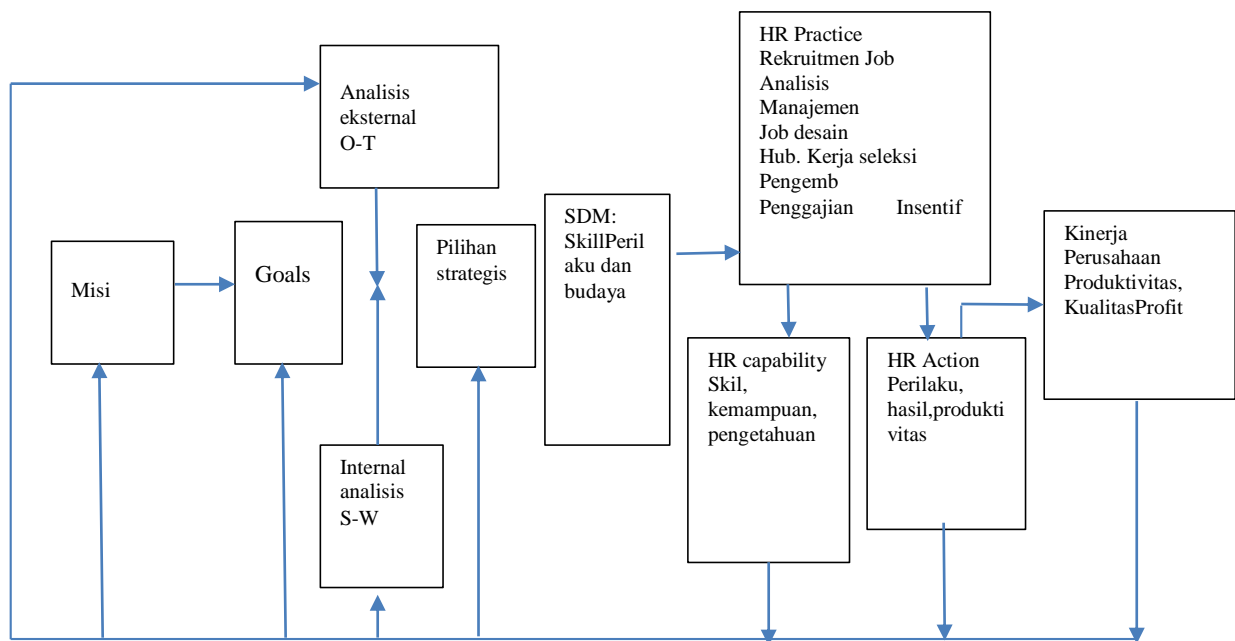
Analisis eksternal O-T

HR Practice
Rekruitmen Job
Analisis
Manajemen
Job desain
Hub. Kerja seleksi
Pengemb
Penggajian Insentif

SDM: SkillPerilaku dan budaya

Misi

Goals

Pilihan strategis

Kinerja Perusahaan Produktivitas, KualitasProfit

HR capability Skil, kemampuan, pengetahuan

HR Action Perilaku, hasil,produktivitas

Internal analisis S-W